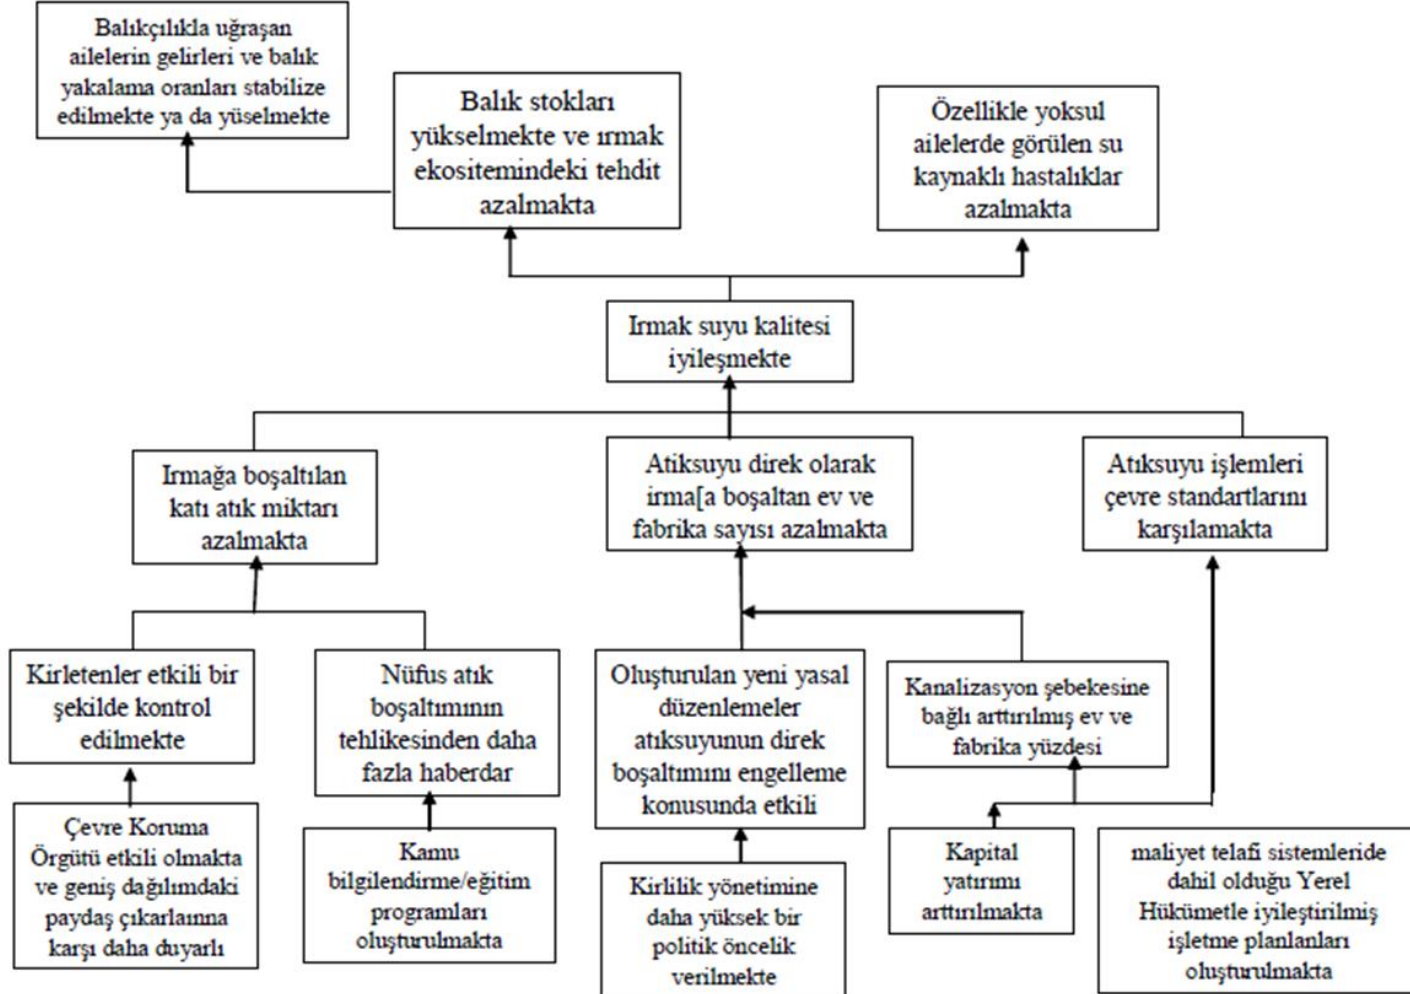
Balıkçılıkla uğraşan ailelerin gelirleri ve balık yakalama oranları stabilize edilmekte ya da yüselmekte

Balık stokları yükselmekte ve ırmak ekositemindeki tehdit azalmakta

Özellikle yoksul ailelerde görülen su kaynaklı hastalıklar azalmakta

Irmak suyu kalitesi iyileşmekte

Irmağa boşaltılan katı atık miktarı azalmakta

Atıksuyu direk olarak ırma[a boşaltan ev ve fabrika sayısı azalmakta

Atıksuyu işlemleri çevre standartlarını karşılamakta

Kirletenler etkili bir şekilde kontrol edilmekte

Nüfus atık boşaltımının tehlikesinden daha fazla haberdar

Oluşturulan yeni yasal düzenlemeler atıksuyunun direk boşaltımını engelleme konusunda etkili

Kanalizasyon şebekesine bağlı arttırılmış ev ve fabrika yüzdesi

Çevre Koruma Örgütü etkili olmakta ve geniş dağılımdaki paydaş çıkarlaınna karşı daha duyarlı

Kamu bilgilendirme/eğitim programları oluşturulmakta

Kirlilik yönetimine daha yüksek bir politik öncelik verilmekte

Kapital yatırımı arttırılmakta

maliyet telafi sistemleride dahil olduğu Yerel Hükümetle iyileştirilmiş işletme planları oluşturulmakta